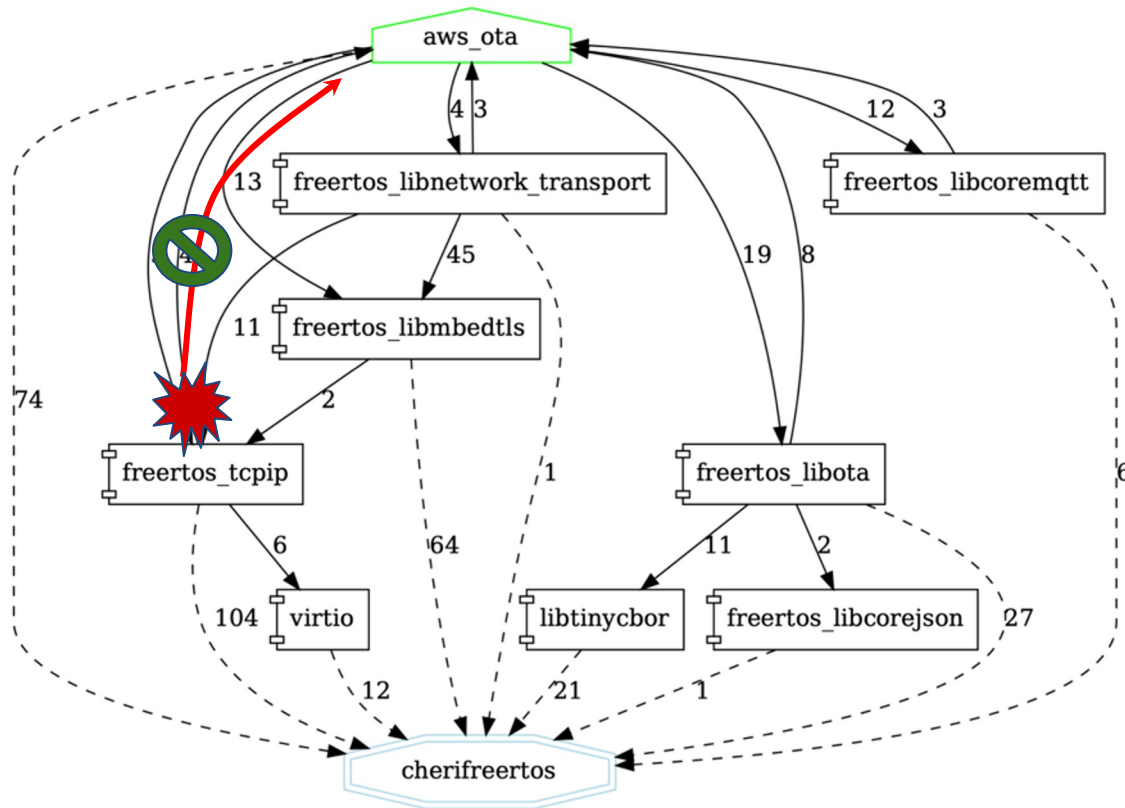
aws_ota

4 3

12 3

13

freertos_libnetwork_transport

freertos_libcoremqtt

4

45

19 8

11

freertos_libmbedtls

74

2

freertos_tcpip

1

freertos_libota

6

6

64

11

2

104

virtio

libtinycbor

freertos_libcorejson

27

12

21

1

cherifreertos